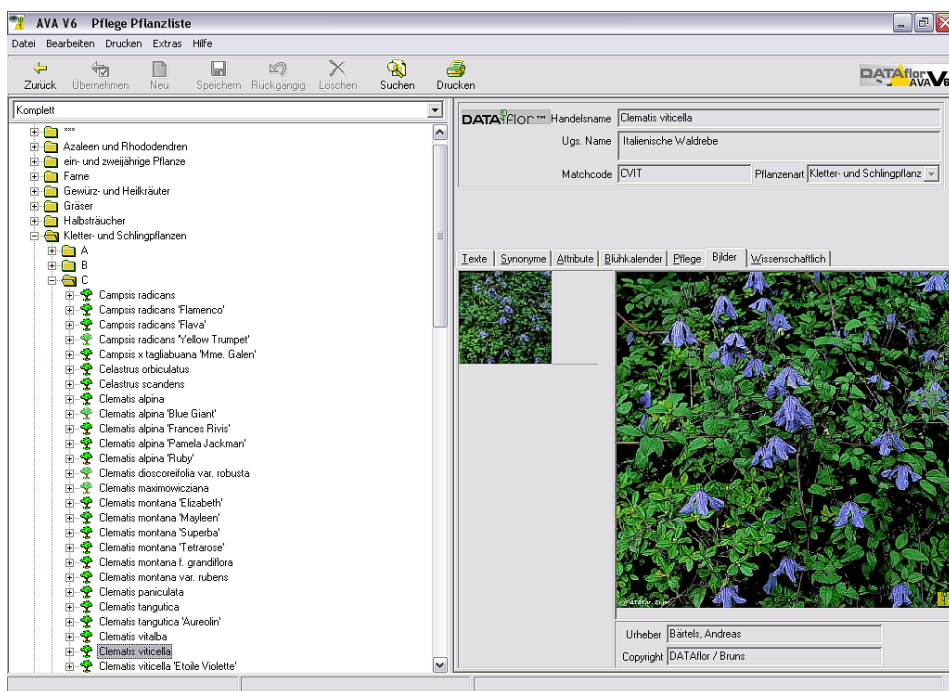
AVA V6 Pflege Pflanzliste

Datei Bearbeiten Drucken Extras Hilfe

Zurück Übernehmen Neu Speichern Rückgängig Löschen Suchen Drucken

DATAflor AVA V6

Komplett

***
Azaleen und Rhododendren
ein- und zweijährige Pflanze
Farne
Gewürz- und Heilkräuter
Gräser
Halbsträucher
Kletter- und Schlingpflanzen
A
B
C
Campsis radicans
Campsis radicans 'Flamenco'
Campsis radicans 'Flava'
Campsis radicans 'Yellow Trumpet'
Campsis x tagliabuana 'Mme. Galen'
Celastrus orbiculatus
Celastrus scandens
Clematis alpina
Clematis alpina 'Blue Giant'
Clematis alpina 'Frances Rivis'
Clematis alpina 'Pamela Jackman'
Clematis alpina 'Ruby'
Clematis dioscoreifolia var. robusta
Clematis maximowicziana
Clematis montana 'Elizabeth'
Clematis montana 'Mayleen'
Clematis montana 'Superba'
Clematis montana 'Tetrarose'
Clematis montana f. grandiflora
Clematis montana var. rubens
Clematis paniculata
Clematis tangutica
Clematis tangutica 'Aureolin'
Clematis vitalba
Clematis viticella
Clematis viticella 'Etoile Violette'

DATAflor™ Handelsname Clematis viticella
Ugs. Name Italienische Waldrebe
Matchcode CVIT Pflanzenart Kletter- und Schlingpflanz

Texte | Synonyme | Attribute | Blühkalender | Pflege | Bilder | Wissenschaftlich

© DATAflor

Urheber Bärtels, Andreas
Copyright DATAflor / Bruns